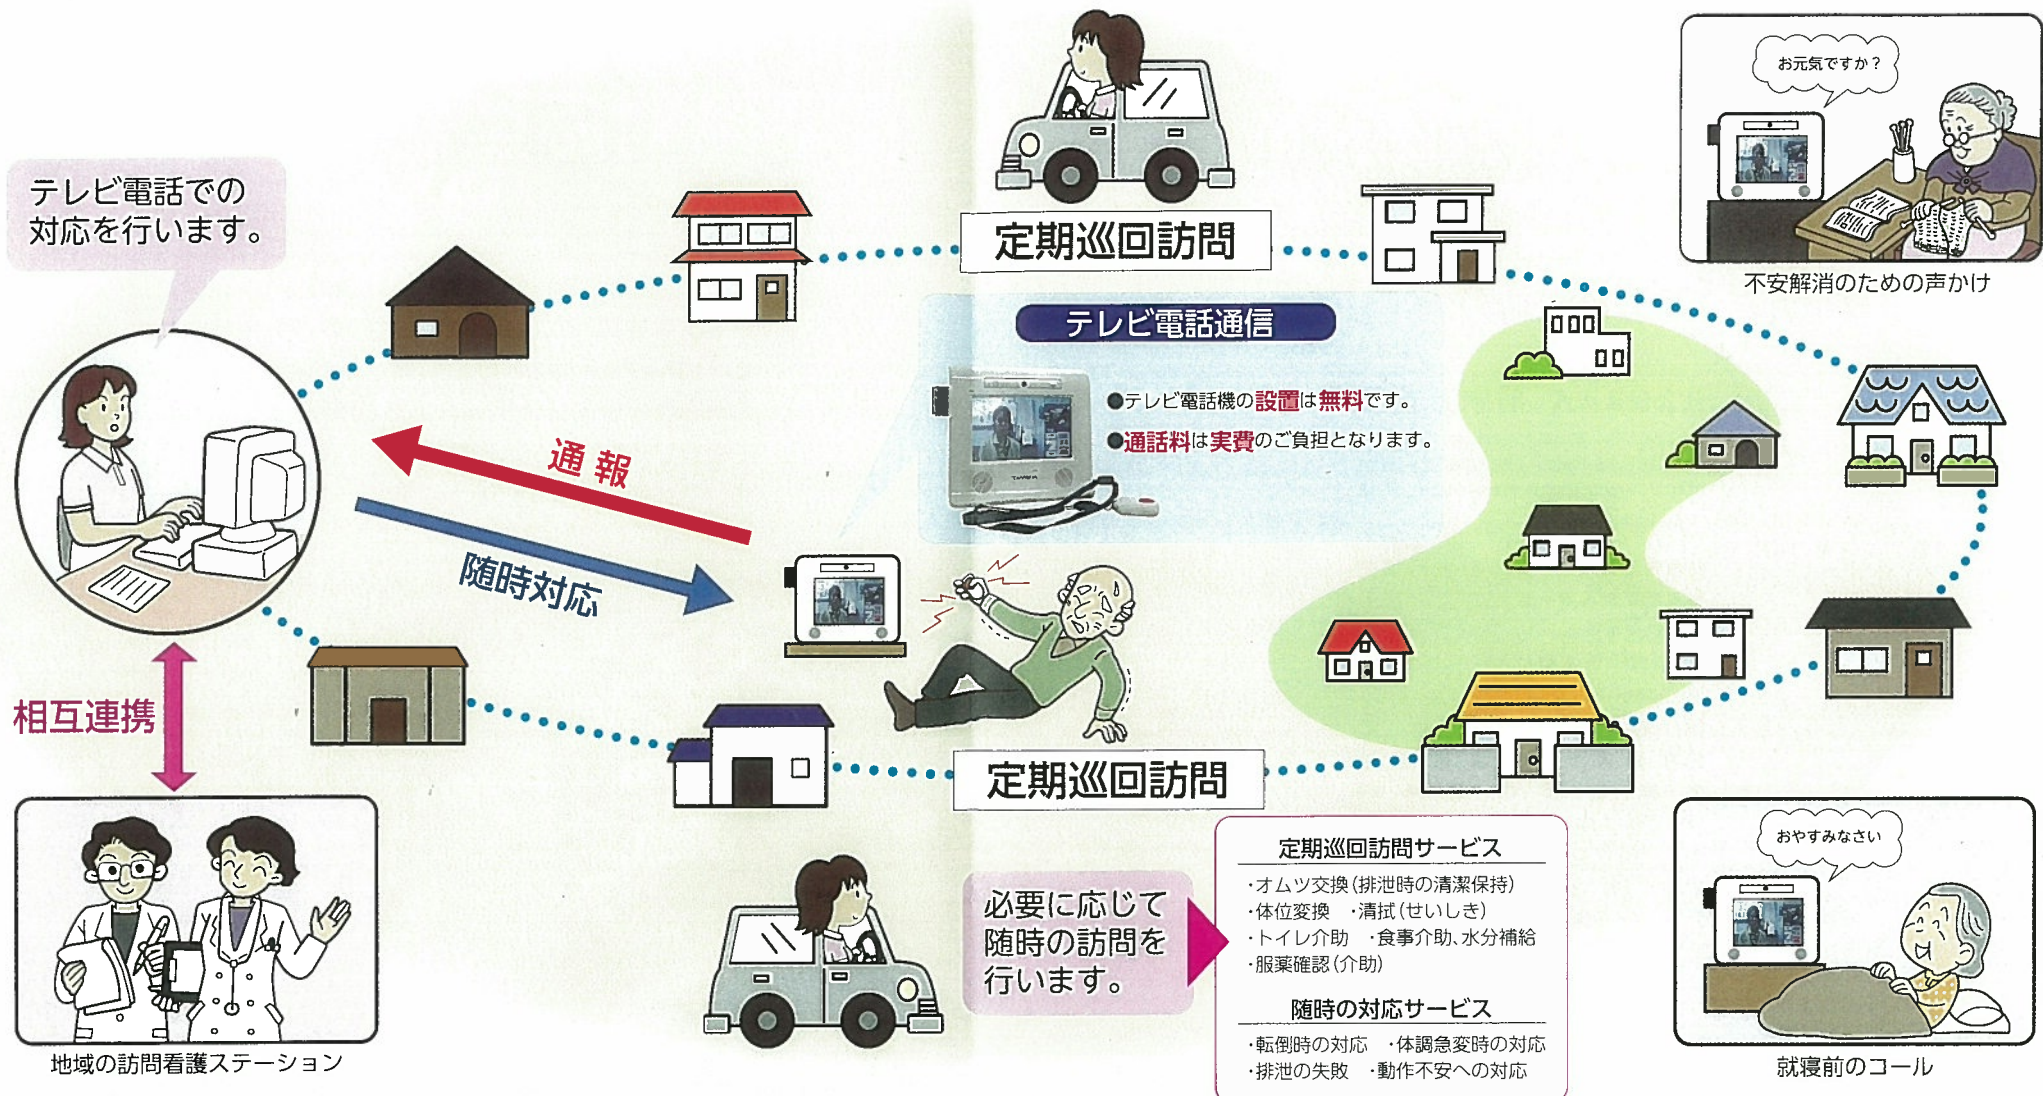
テレビ電話での対応を行います。

定期巡回訪問

お元気ですか？

不安解消のための声かけ

テレビ電話通信

●テレビ電話機の設置は無料です。
●通話料は実費のご負担となります。

通報

随時対応

相互連携

定期巡回訪問

地域の訪問看護ステーション

必要に応じて随時の訪問を行います。

定期巡回訪問サービス
・オムツ交換（排泄時の清潔保持）
・体位変換　・清拭（せいしき）
・トイレ介助　・食事介助、水分補給
・服薬確認（介助）

随時の対応サービス
・転倒時の対応　・体調急変時の対応
・排泄の失敗　・動作不安への対応

おやすみなさい

就寝前のコール